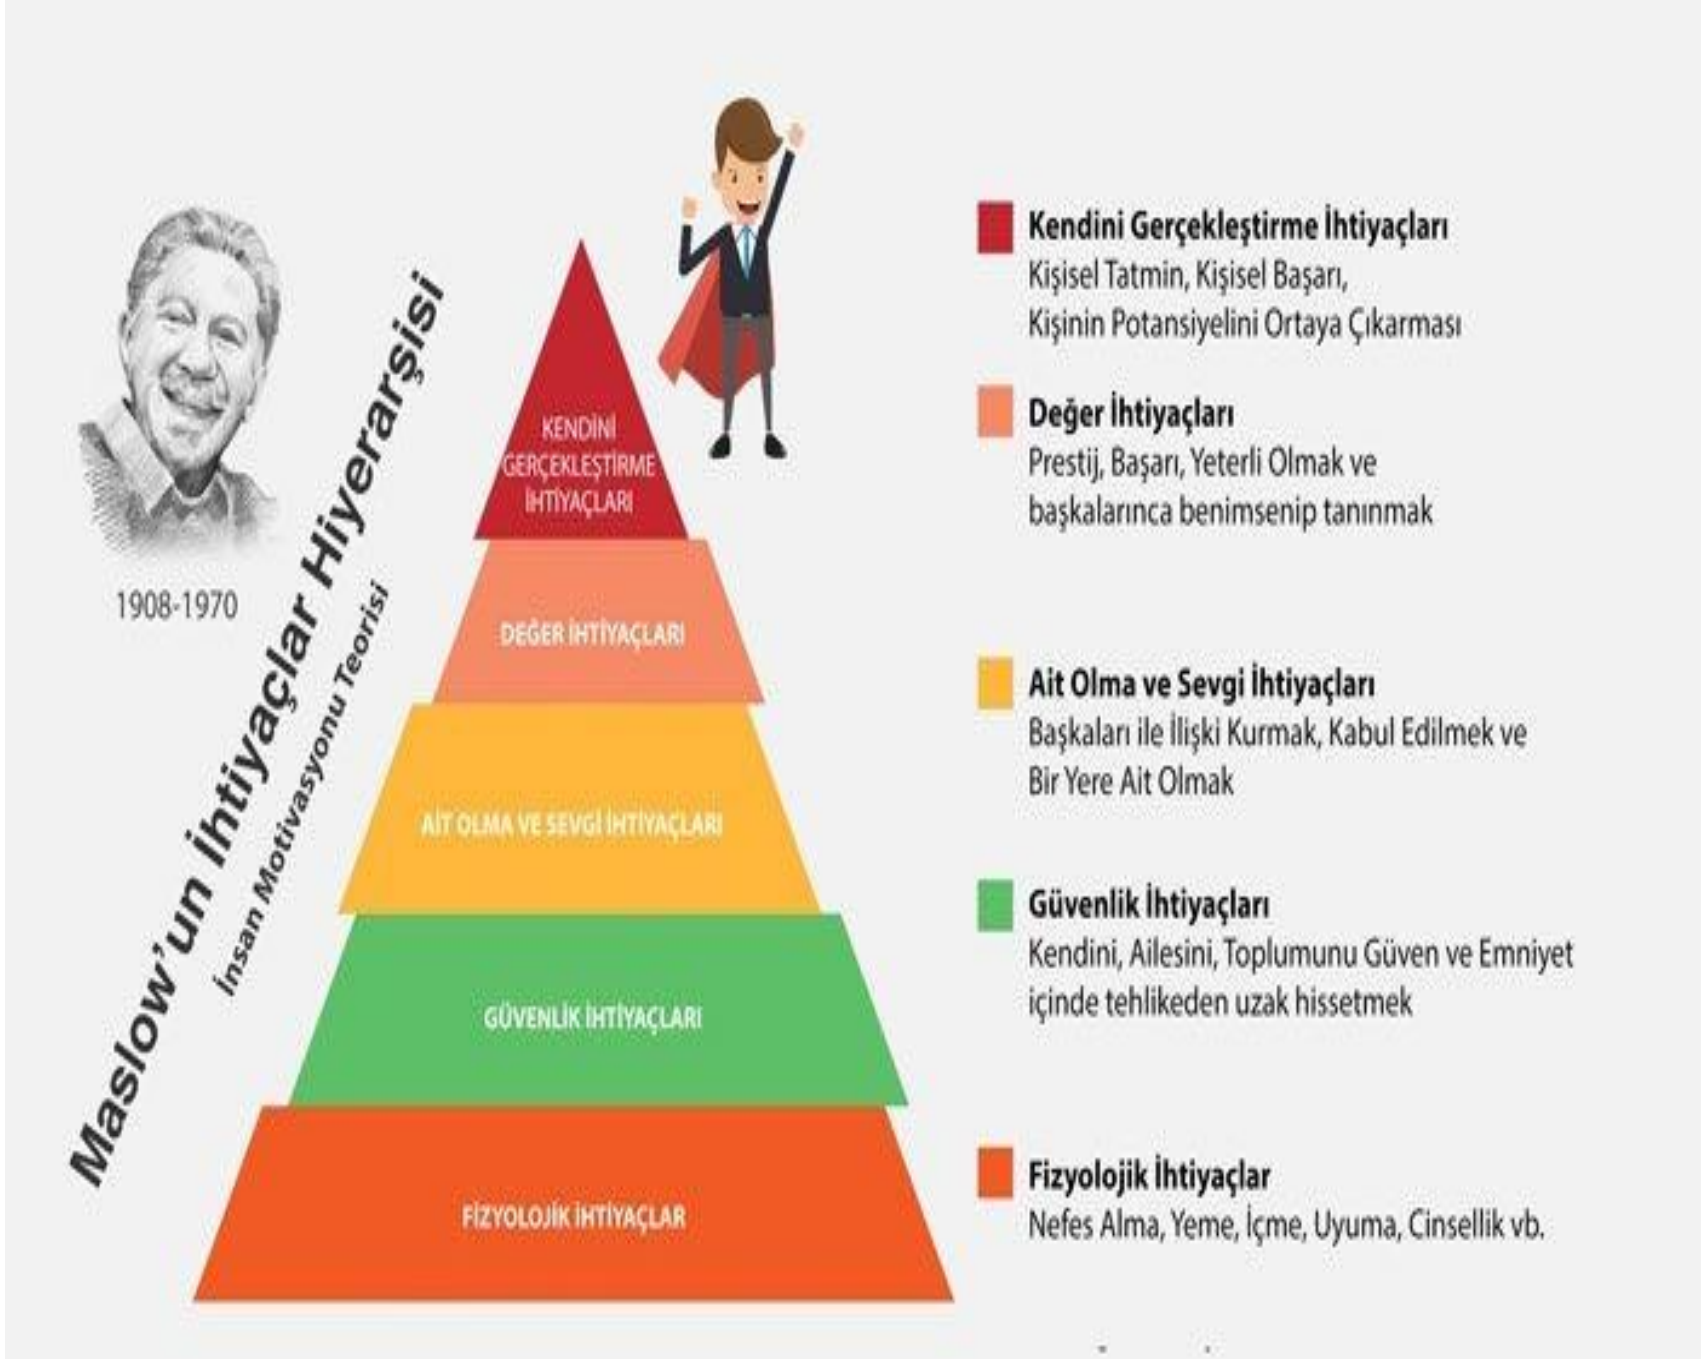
Maslow'un İhtiyaçlar Hiyerarşisi
İnsan Motivasyonu Teorisi

1908-1970

KENDİNİ GERÇEKLEŞTİRME İHTİYAÇLARI

DEĞER İHTİYAÇLARI

AİT OLMA VE SEVGİ İHTİYAÇLARI

GÜVENLİK İHTİYAÇLARI

FİZYOLOJİK İHTİYAÇLAR

Kendini Gerçekleştirme İhtiyaçları
Kişisel Tatmin, Kişisel Başarı, Kişinin Potansiyelini Ortaya Çıkarması

Değer İhtiyaçları
Prestij, Başarı, Yeterli Olmak ve başkalarınca benimsenip tanınmak

Ait Olma ve Sevgi İhtiyaçları
Başkaları ile İlişki Kurmak, Kabul Edilmek ve Bir Yere Ait Olmak

Güvenlik İhtiyaçları
Kendini, Ailesini, Toplumunu Güven ve Emniyet içinde tehlikeden uzak hissetmek

Fizyolojik İhtiyaçlar
Nefes Alma, Yeme, İçme, Uyuma, Cinsellik vb.